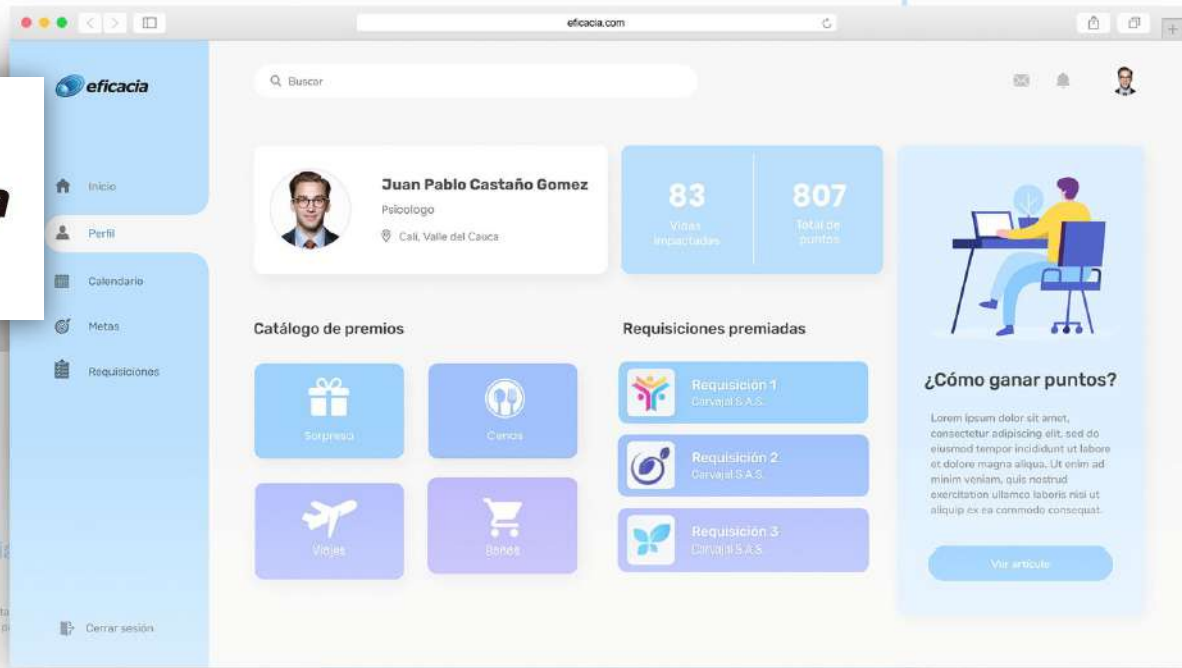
eficacia.com

eficacia

Inicio
Perfil
Calendario
Metas
Requisiciones

Cerrar sesión

Buscar

Juan Pablo Castaño Gomez
Psicologo
Cali, Valle del Cauca

83
Vidas impactadas

807
Total de puntos

Catálogo de premios

Sorpresa
Cenas
Viajes
Bonos

Requisiciones premiadas

Requisición 1
Carvajal S.A.S.

Requisición 2
Carvajal S.A.S.

Requisición 3
Carvajal S.A.S.

¿Cómo ganar puntos?

Lorem ipsum dolor sit amet, consectetur adipiscing elit, sed do eiusmod tempor incididunt ut labore et dolore magna aliqua. Ut enim ad minim veniam, quis nostrud exercitation ullamco laboris nisi ut aliquip ex ea commodo consequat.

Ver artículo